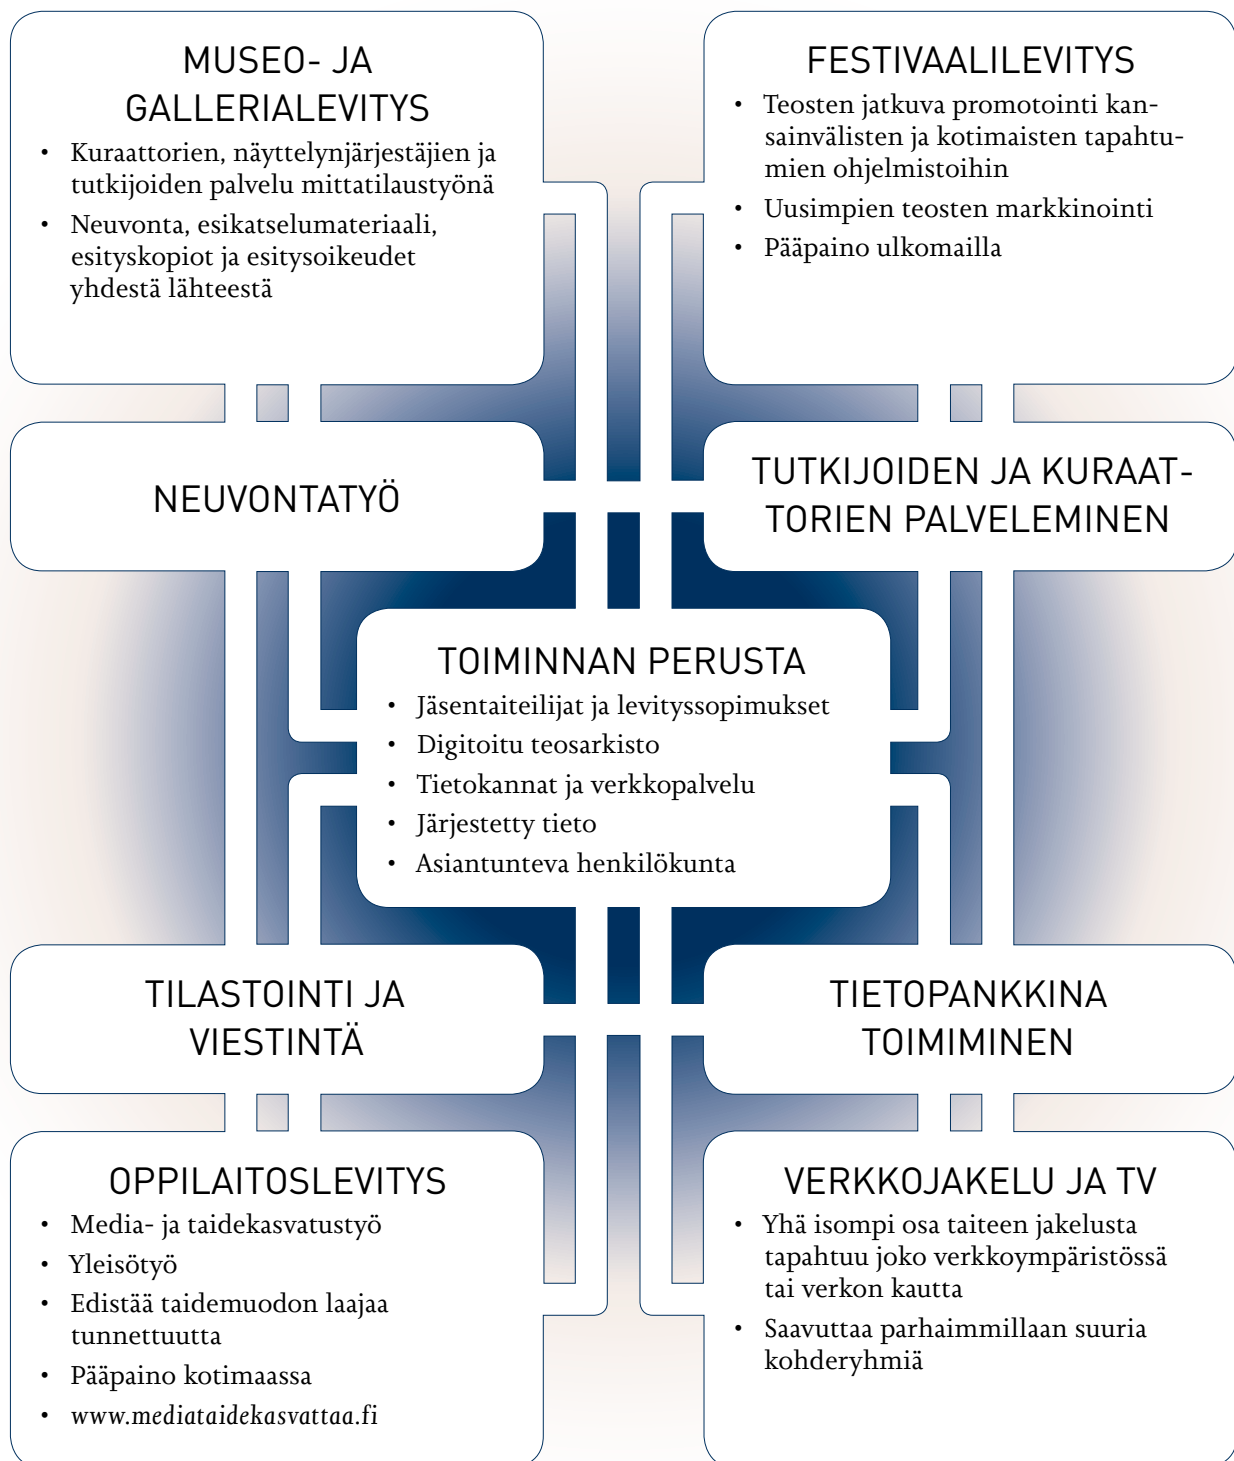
MUSEO- JA GALLERIALEVITYS

• Kuraattorien, näyttelynjärjestäjien ja tutkijoiden palvelu mittatilaustyönä
• Neuvonta, esikatselumateriaali, esityskopiot ja esitysoikeudet yhdestä lähteestä

FESTIVAALILEVITYS

• Teosten jatkuva promotointi kansainvälisten ja kotimaisten tapahtumien ohjelmistoihin
• Uusimpien teosten markkinointi
• Pääpaino ulkomailla

NEUVONTATYÖ

TUTKIJOIDEN JA KURAATTORIEN PALVELEMINEN

TOIMINNAN PERUSTA

• Jäsentaiteilijat ja levityssopimukset
• Digitoitu teosarkisto
• Tietokannat ja verkkopalvelu
• Järjestetty tieto
• Asiantunteva henkilökunta

TILASTOINTI JA VIESTINTÄ

TIETOPANKKINA TOIMIMINEN

OPPILAITOSLEVITYS

• Media- ja taidekasvatustyö
• Yleisötyö
• Edistää taidemuodon laajaa tunnettuutta
• Pääpaino kotimaassa
• www.mediataidekasvattaa.fi

VERKKOJAKELU JA TV

• Yhä isompi osa taiteen jakelusta tapahtuu joko verkkoympäristössä tai verkon kautta
• Saavuttaa parhaimmillaan suuria kohderyhmiä